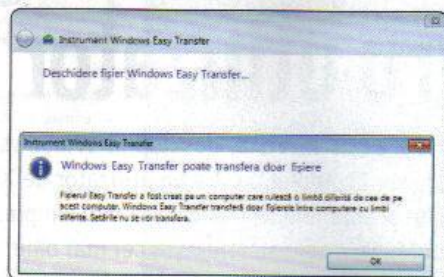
Instrument Windows Easy Transfer

Deschidere fișier Windows Easy Transfer...

Instrument Windows Easy Transfer

Windows Easy Transfer poate transfera doar fișiere

Fișierul Easy Transfer a fost creat pe un computer care rulează o limbă diferită de cea de pe acest computer. Windows Easy Transfer transferă doar fișierele între computere cu limbi diferite. Setările nu se vor transfera.

OK